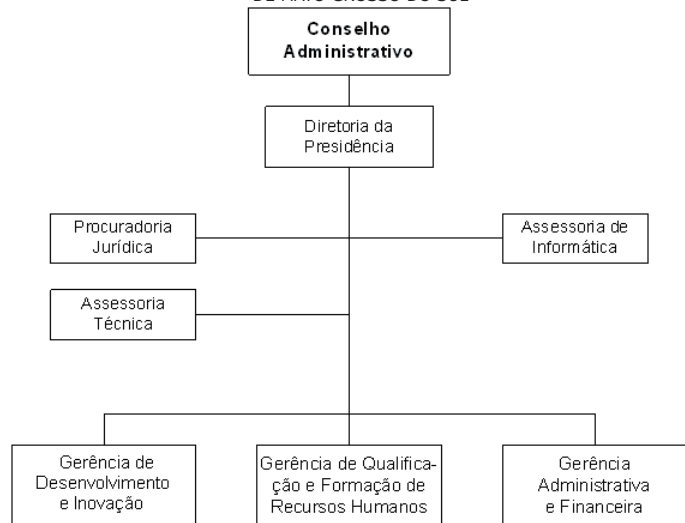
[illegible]

Conselho Administrativo

Diretoria da Presidência

Procuradoria Jurídica

Assessoria de Informática

Assessoria Técnica

Gerência de Desenvolvimento e Inovação

Gerência de Qualificação e Formação de Recursos Humanos

Gerência Administrativa e Financeira